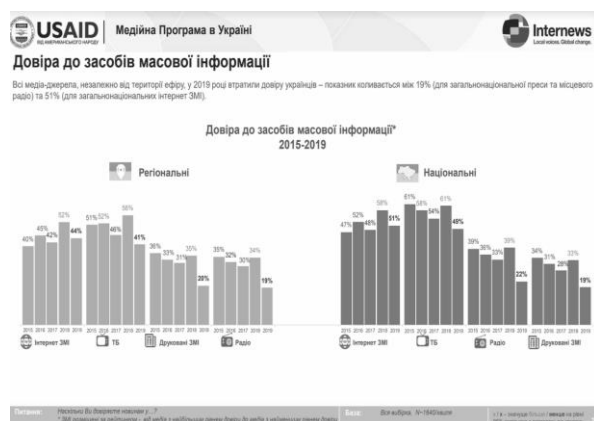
USAID ВІД АМЕРИКАНСЬКОГО НАРОДУ | Медійна Програма в Україні

Internews
Local voices. Global change.

Довіра до засобів масової інформації

Всі медіа-джерела, незалежно від території ефіру, у 2019 році втратили довіру українців – показник коливається між 19% (для загальнонаціональної преси та місцевого радіо) та 51% (для загальнонаціональних інтернет ЗМІ).

Довіра до засобів масової інформації*
2015-2019

Регіональні

40% 45% 42% 52% 44% 51% 52% 46% 58% 41% 36% 33% 31% 33% 20% 35% 32% 30% 34% 19%

2015 2016 2017 2018 2019 2015 2016 2017 2018 2019 2015 2016 2017 2018 2019 2015 2016 2017 2018 2019

Інтернет ЗМІ | ТБ | Друковані ЗМІ | Радіо

Національні

47% 52% 48% 58% 51% 61% 58% 54% 61% 45% 39% 36% 33% 39% 22% 34% 31% 28% 33% 19%

2015 2016 2017 2018 2019 2015 2016 2017 2018 2019 2015 2016 2017 2018 2019 2015 2016 2017 2018 2019

Інтернет ЗМІ | ТБ | Радіо | Друковані ЗМІ

Питання: Наскільки Ви довіряєте новинам у ...?
* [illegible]

База: Вся вибірка, N=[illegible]

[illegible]